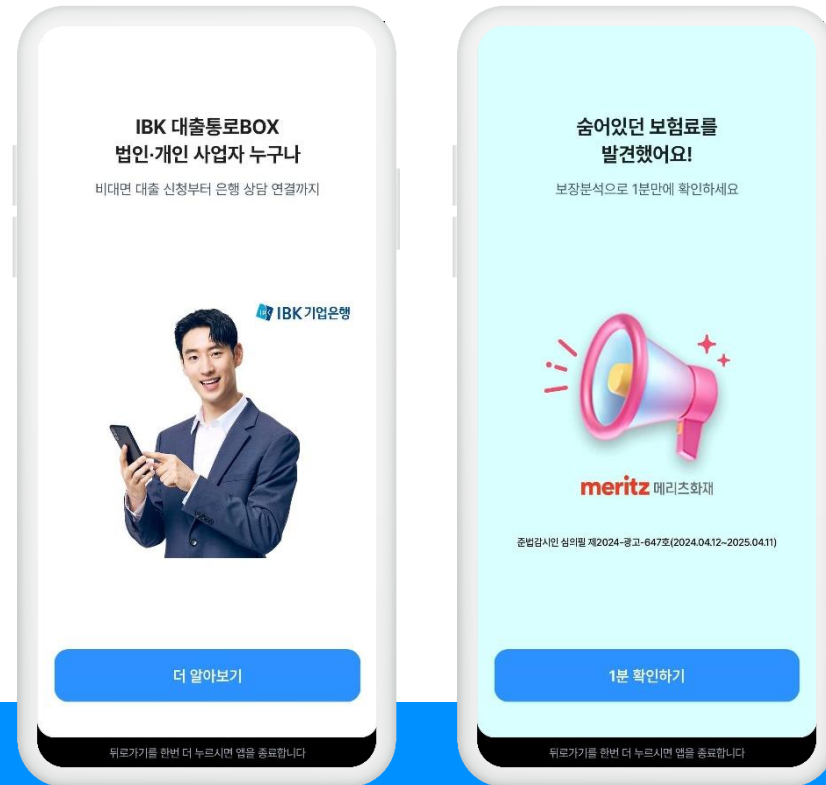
IBK 대출통로BOX
법인·개인 사업자 누구나

비대면 대출 신청부터 은행 상담 연결까지

IBK 기업은행

더 알아보기

뒤로가기를 한번 더 누르시면 앱을 종료합니다

숨어있던 보험료를
발견했어요!

보장분석으로 1분만에 확인하세요

meritz 메리츠화재

준법감시인 심의필 제2024-광고-647호(2024.04.12~2025.04.11)

1분 확인하기

뒤로가기를 한번 더 누르시면 앱을 종료합니다